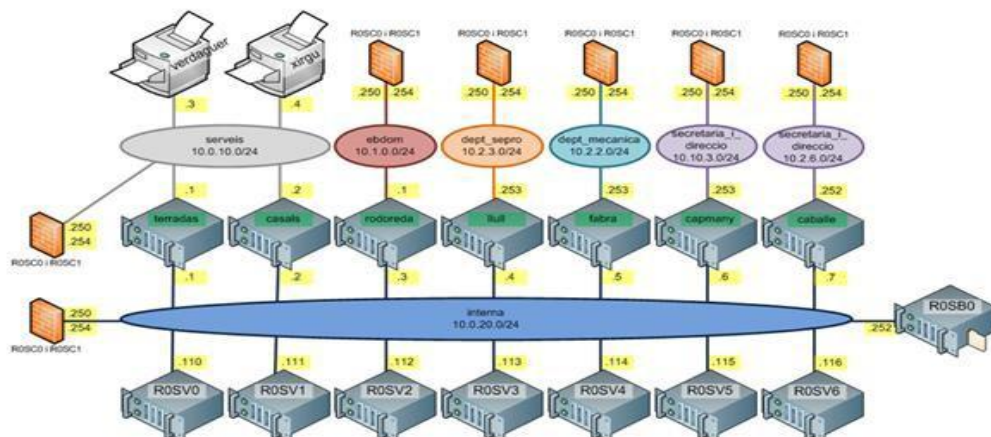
verdaguer
xirgu
.3
.4
R0SC0 i R0SC1
.250 .254
R0SC0 i R0SC1
.250 .254
R0SC0 i R0SC1
.250 .254
R0SC0 i R0SC1
.250 .254
R0SC0 i R0SC1
.250 .254

serveis
10.0.10.0/24

ebdom
10.1.0.0/24

dept_sepro
10.2.3.0/24

dept_mecanica
10.2.2.0/24

secretaria_i_direccio
10.10.3.0/24

secretaria_i_direccio
10.2.6.0/24

.1
.2
.1
.253
.253
.253
.252

.250
.254
R0SC0 i R0SC1

terradas
casals
rodoreda
llull
fabra
capmany
caballe

.1
.2
.3
.4
.5
.6
.7

.250
.254
R0SC0 i R0SC1

interna
10.0.20.0/24

.252
R0SB0

.110
.111
.112
.113
.114
.115
.116

R0SV0
R0SV1
R0SV2
R0SV3
R0SV4
R0SV5
R0SV6